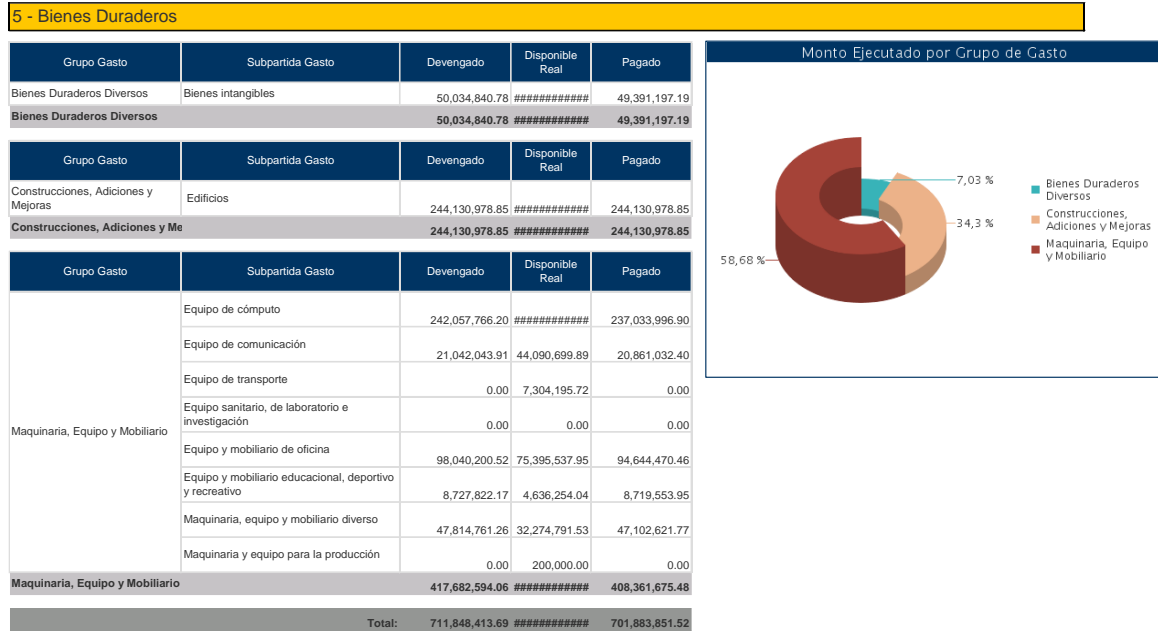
5 - Bienes Duraderos

| Grupo Gasto | Subpartida Gasto | Devengado | Disponible Real | Pagado |
|---|---|---|---|---|
| Bienes Duraderos Diversos | Bienes intangibles | 50,034,840.78 | ############ | 49,391,197.19 |
| Bienes Duraderos Diversos | | 50,034,840.78 | ############ | 49,391,197.19 |

| Grupo Gasto | Subpartida Gasto | Devengado | Disponible Real | Pagado |
|---|---|---|---|---|
| Construcciones, Adiciones y Mejoras | Edificios | 244,130,978.85 | ############ | 244,130,978.85 |
| Construcciones, Adiciones y Me | | 244,130,978.85 | ############ | 244,130,978.85 |

| Grupo Gasto | Subpartida Gasto | Devengado | Disponible Real | Pagado |
|---|---|---|---|---|
| Maquinaria, Equipo y Mobiliario | Equipo de cómputo | 242,057,766.20 | ############ | 237,033,996.90 |
| | Equipo de comunicación | 21,042,043.91 | 44,090,699.89 | 20,861,032.40 |
| | Equipo de transporte | 0.00 | 7,304,195.72 | 0.00 |
| | Equipo sanitario, de laboratorio e investigación | 0.00 | 0.00 | 0.00 |
| | Equipo y mobiliario de oficina | 98,040,200.52 | 75,395,537.95 | 94,644,470.46 |
| | Equipo y mobiliario educacional, deportivo y recreativo | 8,727,822.17 | 4,636,254.04 | 8,719,553.95 |
| | Maquinaria, equipo y mobiliario diverso | 47,814,761.26 | 32,274,791.53 | 47,102,621.77 |
| | Maquinaria y equipo para la producción | 0.00 | 200,000.00 | 0.00 |
| Maquinaria, Equipo y Mobiliario | | 417,682,594.06 | ############ | 408,361,675.48 |

| | Total: | 711,848,413.69 | ############ | 701,883,851.52 |
|---|---|---|---|---|

Monto Ejecutado por Grupo de Gasto

7,03 %
34,3 %
58,68 %

Bienes Duraderos Diversos
Construcciones, Adiciones y Mejoras
Maquinaria, Equipo y Mobiliario